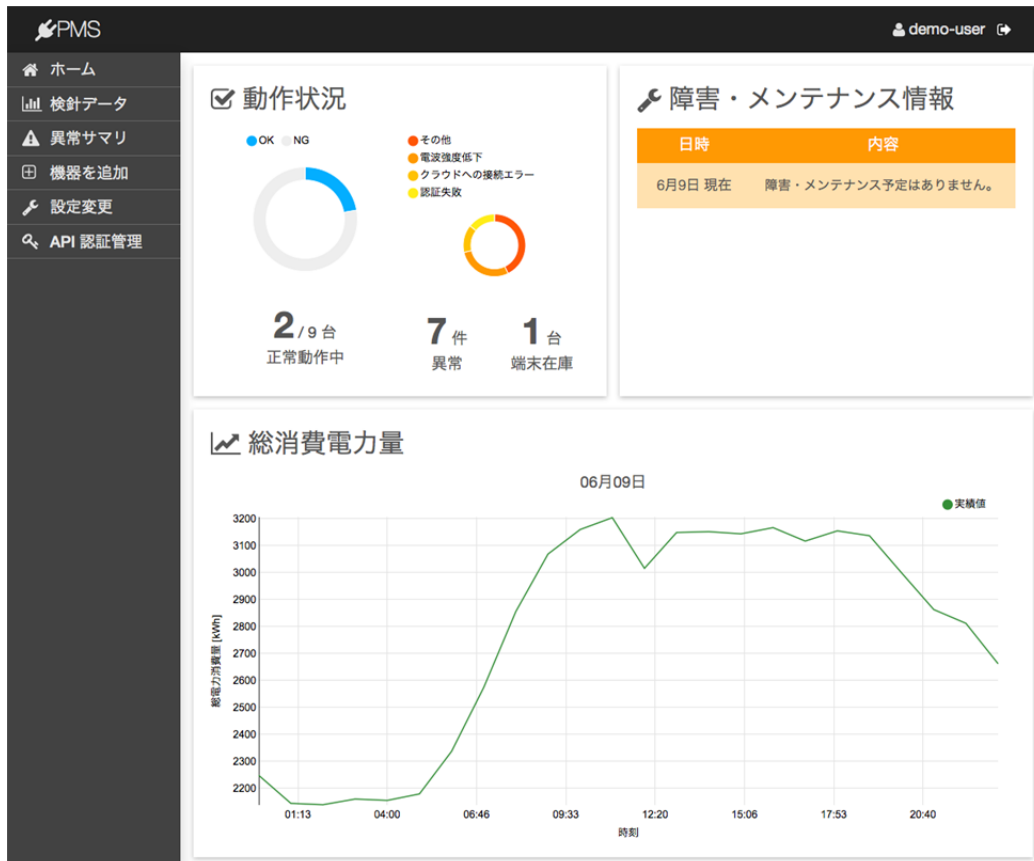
PMS

demo-user

ホーム
検針データ
異常サマリ
機器を追加
設定変更
API 認証管理

動作状況

OK NG

その他
電波強度低下
クラウドへの接続エラー
認証失敗

2 / 9 台
正常動作中

7 件
異常

1 台
端末在庫

障害・メンテナンス情報

| 日時 | 内容 |
|---|---|
| 6月9日 現在 | 障害・メンテナンス予定はありません。 |

総消費電力量

06月09日

実績値

3200
3100
3000
2900
2800
2700
2600
2500
2400
2300
2200

総電力消費量 [kWh]

01:13 04:00 06:46 09:33 12:20 15:06 17:53 20:40

時刻